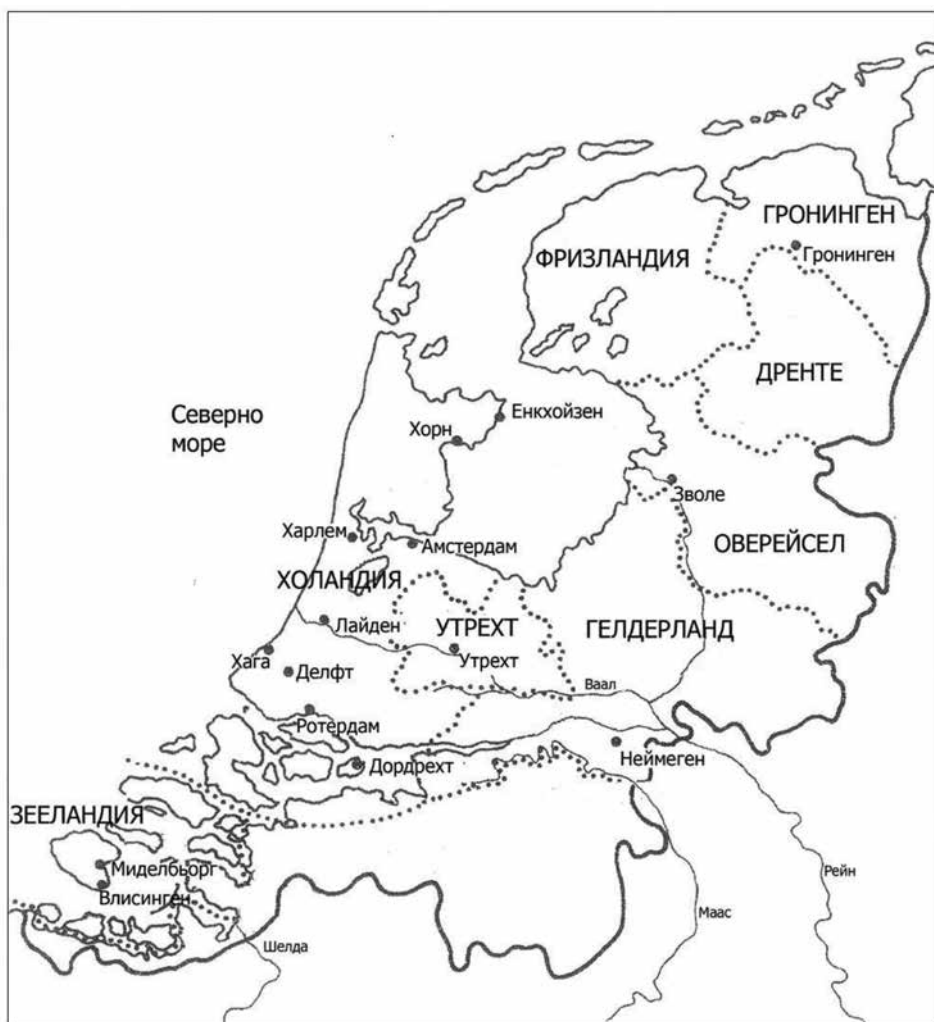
ГРОНИНГЕН
Гронинген
ФРИЗЛАНДИЯ
ДРЕНТЕ
Северно море
Енкхойзен
Хорн
Зволе
Харлем
Амстердам
ОВЕРЕЙСЕЛ
ХОЛАНДИЯ
Лайден
УТРЕХТ
ГЕЛДЕРЛАНД
Хага
Делфт
Утрехт
Ваал
Ротердам
Дордрехт
Неймеген
ЗЕЕЛАНДИЯ
Миделбьорг
Влисинген
Рейн
Маас
Шелда